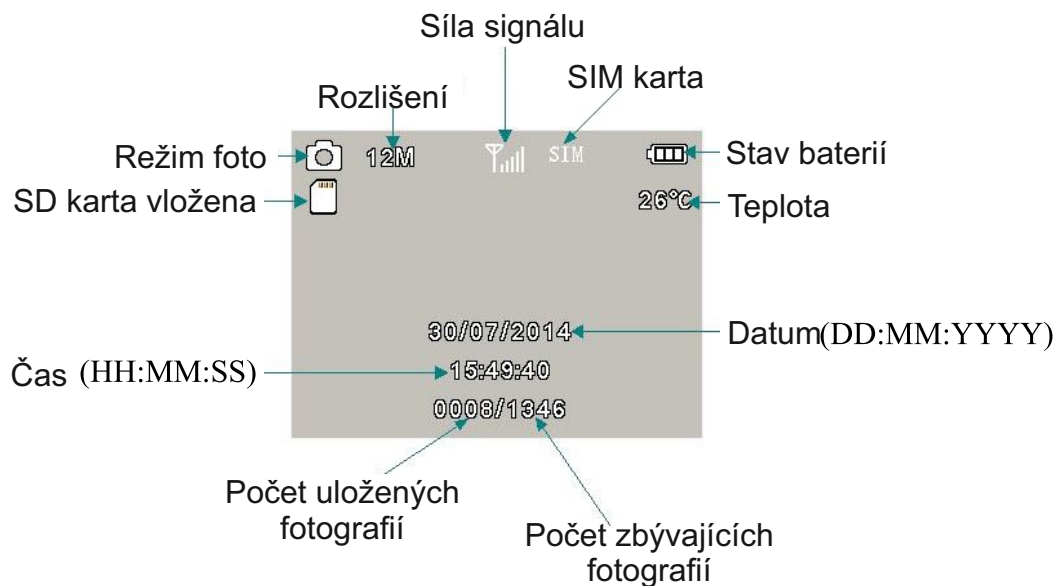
Síla signálu

SIM karta

Rozlišení

Režim foto

12M

SIM

Stav baterií

SD karta vložena

26°C

Teplota

30/07/2014

Datum(DD:MM:YYYY)

Čas (HH:MM:SS)

15:49:40

0008/1346

Počet uložených fotografií

Počet zbývajících fotografií